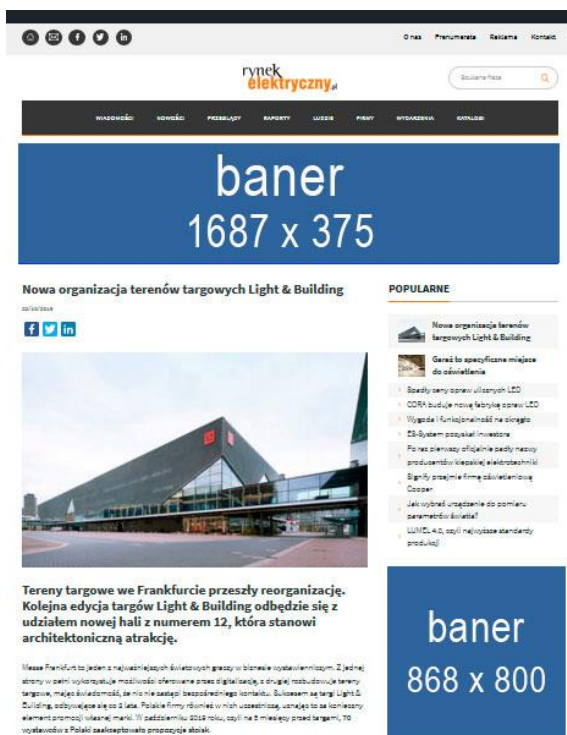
O nas Prenumerata Reklama Kontakt

rynek elektryczny.pl

Szukana fraza

WIADOMOŚCI NOWOŚCI PRZEGLĄDY RAPORTY LUDZIE FIRMY WYDARZENIA KATALOGI

baner
1687 x 375

Nowa organizacja terenów targowych Light & Building

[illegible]

POPULARNE

Nowa organizacja terenów targowych Light & Building

Garaż to specyficzne miejsce do oświetlenia

Spadły ceny opraw ulicznych LED

CORA buduje nową fabrykę opraw LED

Wygoda i funkcjonalność na okrągło

ES-System pozyskał inwestora

Po raz pierwszy oficjalnie padły nazwy producentów kiepskiej elektrotechniki

Signify przejmie firmę oświetleniową Cooper

Jak wybrać urządzenie do pomiaru parametrów światła?

LUMEL 4.0, czyli najwyższe standardy produkcji

Tereny targowe we Frankfurcie przeszły reorganizację. Kolejna edycja targów Light & Building odbędzie się z udziałem nowej hali z numerem 12, która stanowi architektoniczną atrakcję.

Messe Frankfurt to jeden z największych światowych graczy w biznesie wystawienniczym. Z jednej strony w pełni wykorzystuje możliwości oferowane przez digitalizację, z drugiej rozbudowuje tereny targowe, mając świadomość, że nic nie zastąpi bezpośredniego kontaktu. Sukcesem są targi Light & Building, odbywające się co 2 lata. Polskie firmy również w nich uczestniczą, uznając to za konieczny element promocji własnej marki. W październiku 2019 roku, czyli na 5 miesięcy przed targami, 70 wystawców z Polski zaakceptowało propozycje stoisk.

baner
868 x 800